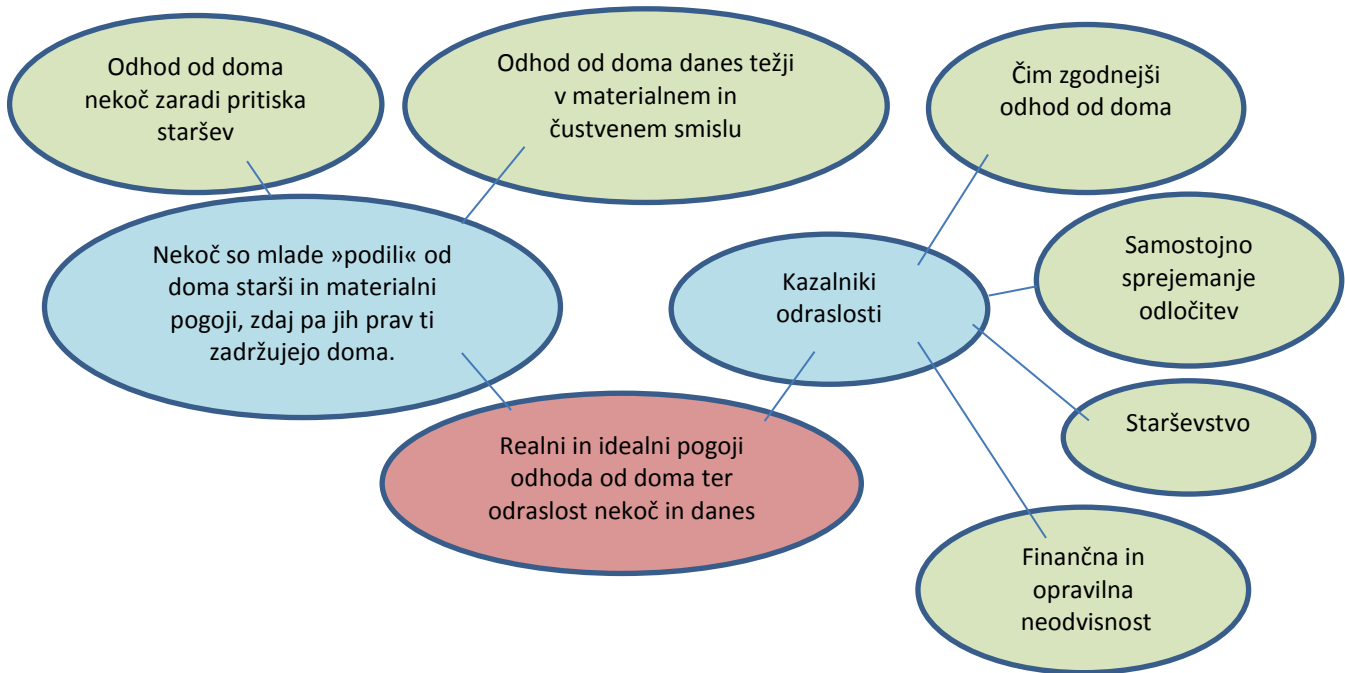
Odhod od doma nekoč zaradi pritiska staršev

Odhod od doma danes težji v materialnem in čustvenem smislu

Čim zgodnejši odhod od doma

Nekoč so mlade »podili« od doma starši in materialni pogoji, zdaj pa jih prav ti zadržujejo doma.

Kazalniki odraslosti

Samostojno sprejemanje odločitev

Starševstvo

Realni in idealni pogoji odhoda od doma ter odraslost nekoč in danes

Finančna in opravilna neodvisnost